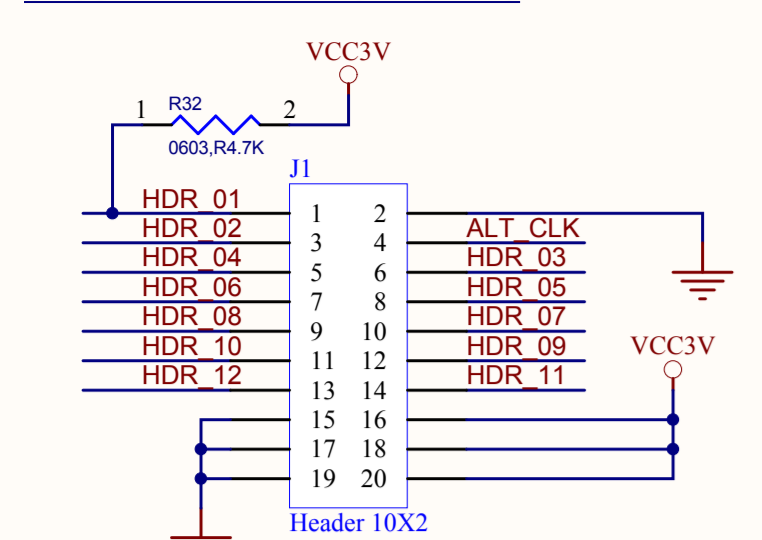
VCC3V

1 R32 2

0603,R4.7K

J1

HDR_01
HDR_02
HDR_04
HDR_06
HDR_08
HDR_10
HDR_12

| | |
|---|---|
| 1 | 2 |
| 3 | 4 |
| 5 | 6 |
| 7 | 8 |
| 9 | 10 |
| 11 | 12 |
| 13 | 14 |
| 15 | 16 |
| 17 | 18 |
| 19 | 20 |

ALT_CLK
HDR_03
HDR_05
HDR_07
HDR_09
HDR_11

VCC3V

Header 10X2